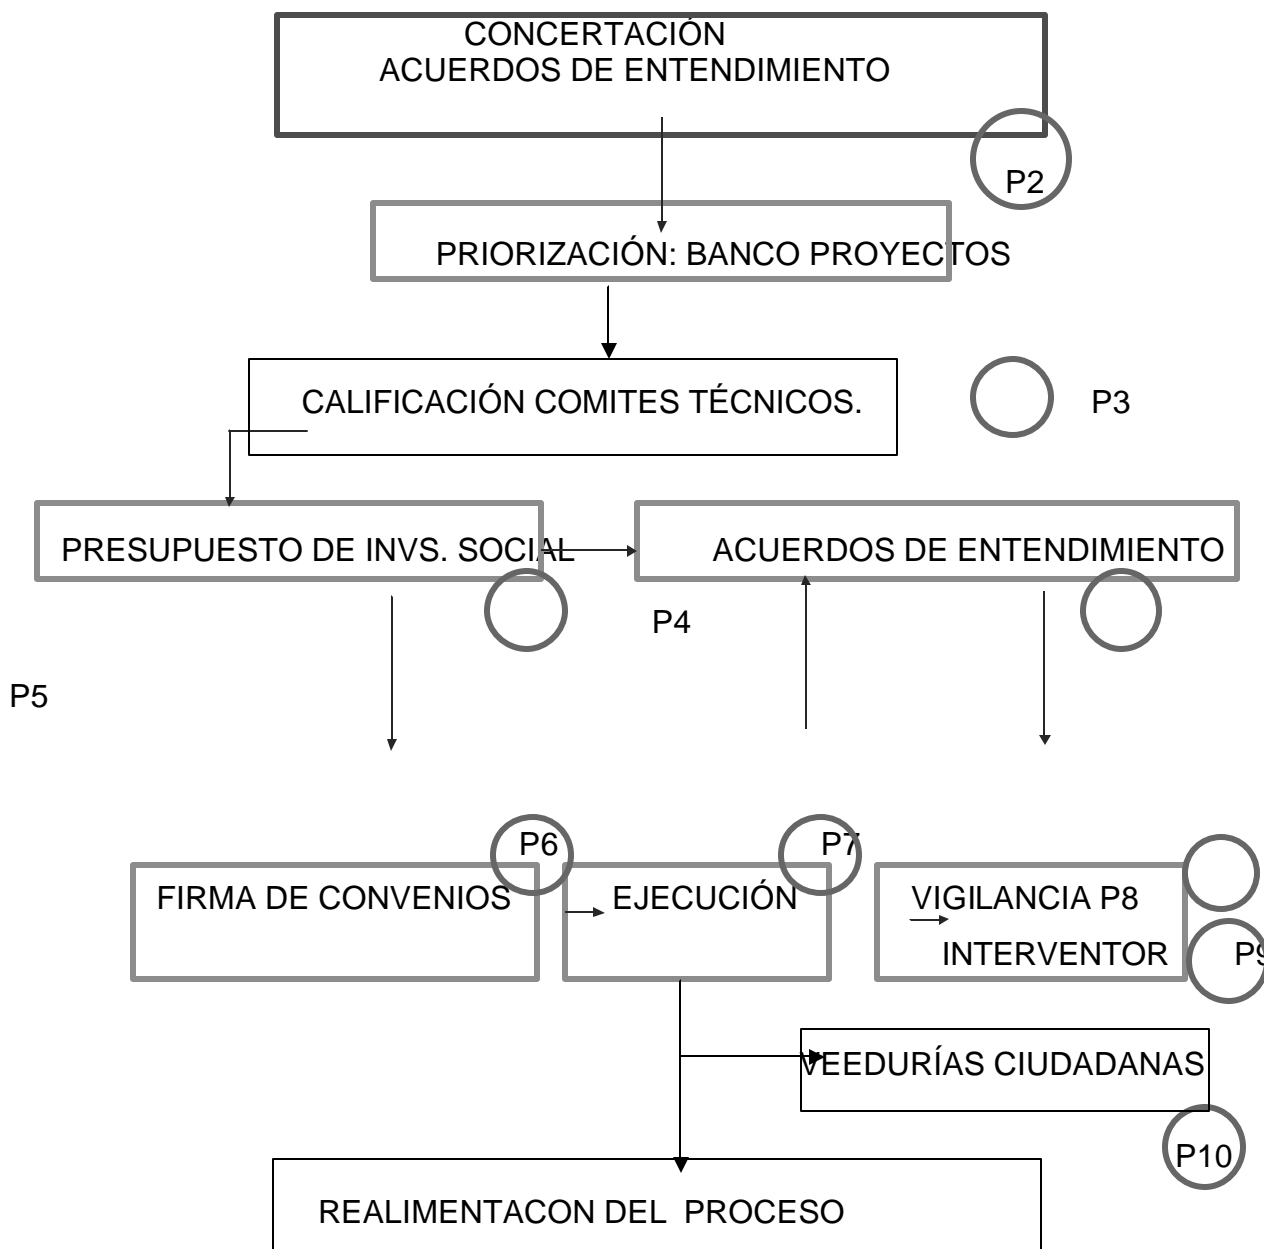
CONCERTACIÓN
ACUERDOS DE ENTENDIMIENTO

P2

PRIORIZACIÓN: BANCO PROYECTOS

CALIFICACIÓN COMITES TÉCNICOS.

P3

PRESUPUESTO DE INVS. SOCIAL

ACUERDOS DE ENTENDIMIENTO

P4

P5

P6

P7

FIRMA DE CONVENIOS

EJECUCIÓN

VIGILANCIA P8
INTERVENTOR

P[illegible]

VEEDURÍAS CIUDADANAS

P10

REALIMENTACON DEL PROCESO